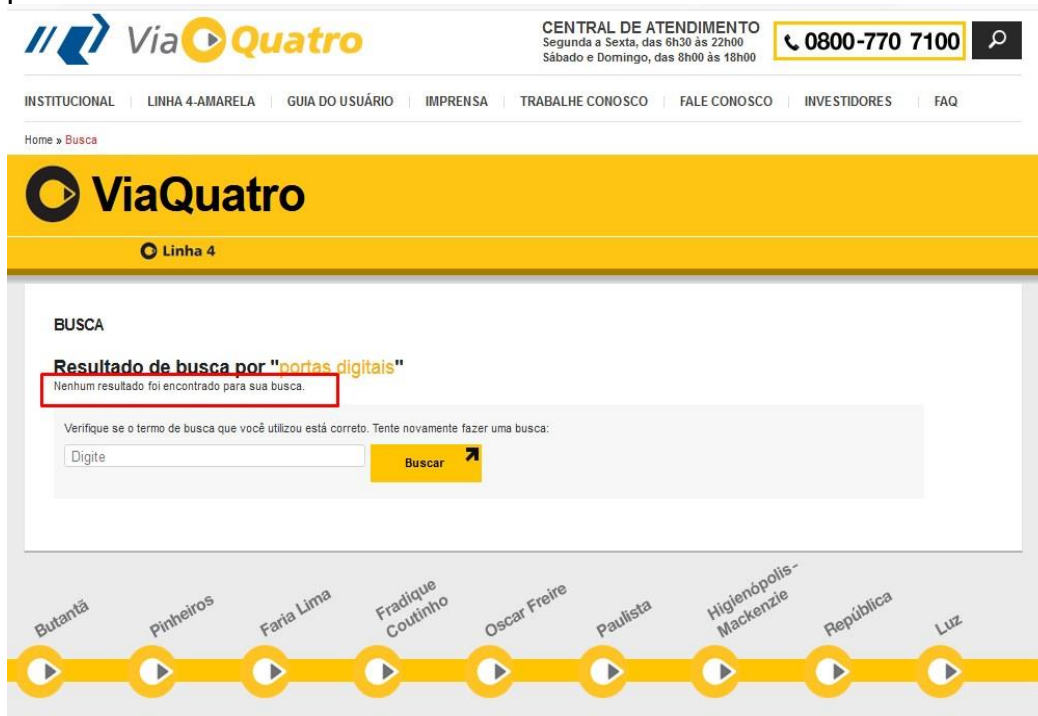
ViaQuatro

CENTRAL DE ATENDIMENTO
Segunda a Sexta, das 6h30 às 22h00
Sábado e Domingo, das 8h00 às 18h00

0800-770 7100

INSTITUCIONAL | LINHA 4-AMARELA | GUIA DO USUÁRIO | IMPRENSA | TRABALHE CONOSCO | FALE CONOSCO | INVESTIDORES | FAQ

Home » Busca

ViaQuatro

Linha 4

BUSCA

Resultado de busca por "portas digitais"

Nenhum resultado foi encontrado para sua busca.

Verifique se o termo de busca que você utilizou está correto. Tente novamente fazer uma busca:

Digite

Buscar

Butantã
Pinheiros
Faria Lima
Fradique Coutinho
Oscar Freire
Paulista
Higienópolis-Mackenzie
República
Luz